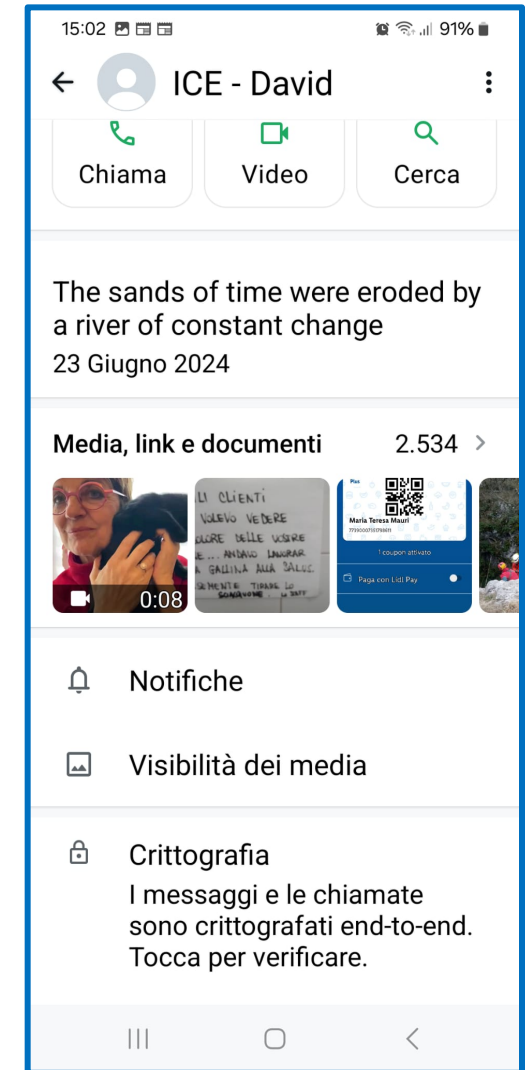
15:02 91%

ICE - David

Chiama

Video

Cerca

The sands of time were eroded by a river of constant change
23 Giugno 2024

Media, link e documenti 2.534 >

0:08

LI CLIENTI VOLEVO VEDERE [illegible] DELLE VOSTRE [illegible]... ANDAVO LAVORAR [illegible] GALLINA ALLA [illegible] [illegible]MENTE TIRAVE LO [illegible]

Maria Teresa Mauri
1 coupon attivato
Paga con Lidl Pay

Notifiche

Visibilità dei media

Crittografia
I messaggi e le chiamate sono crittografati end-to-end. Tocca per verificare.